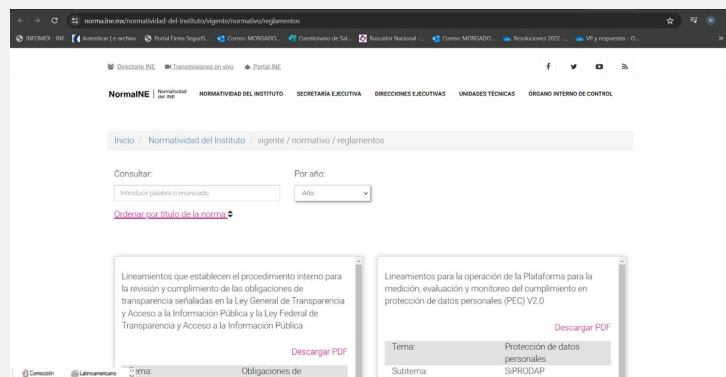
norma.ine.mx/normatividad-del-instituto/vigente/normativo/reglamentos

INFOMEX - INE | Autenticar | e-archivo | Portal Firma SeguriS... | Correo: MORGADO... | Cuestionario de Sal... | Buscador Nacional - ... | Correo: MORGADO... | Resoluciones 2022 -... | VP y respuestas - O...

Directorio INE | Transmisiones en vivo | Portal INE

NormaINE | Normatividad del INE | NORMATIVIDAD DEL INSTITUTO | SECRETARÍA EJECUTIVA | DIRECCIONES EJECUTIVAS | UNIDADES TÉCNICAS | ÓRGANO INTERNO DE CONTROL

Inicio / Normatividad del Instituto / vigente / normativo / reglamentos

Consultar:
Introducir palabra o enunciado

Por año:
Año

Ordenar por título de la norma

Lineamientos que establecen el procedimiento interno para la revisión y cumplimiento de las obligaciones de transparencia señaladas en la Ley General de Transparencia y Acceso a la Información Pública y la Ley Federal de Transparencia y Acceso a la Información Pública

Descargar PDF

| Tema: | Obligaciones de |
|---|---|

Lineamientos para la operación de la Plataforma para la medición, evaluación y monitoreo del cumplimiento en protección de datos personales (PEC) V2.0

Descargar PDF

| Tema: | Protección de datos personales |
|---|---|
| Subtema: | SiPRODAP |

Corrección | Latinoamericano